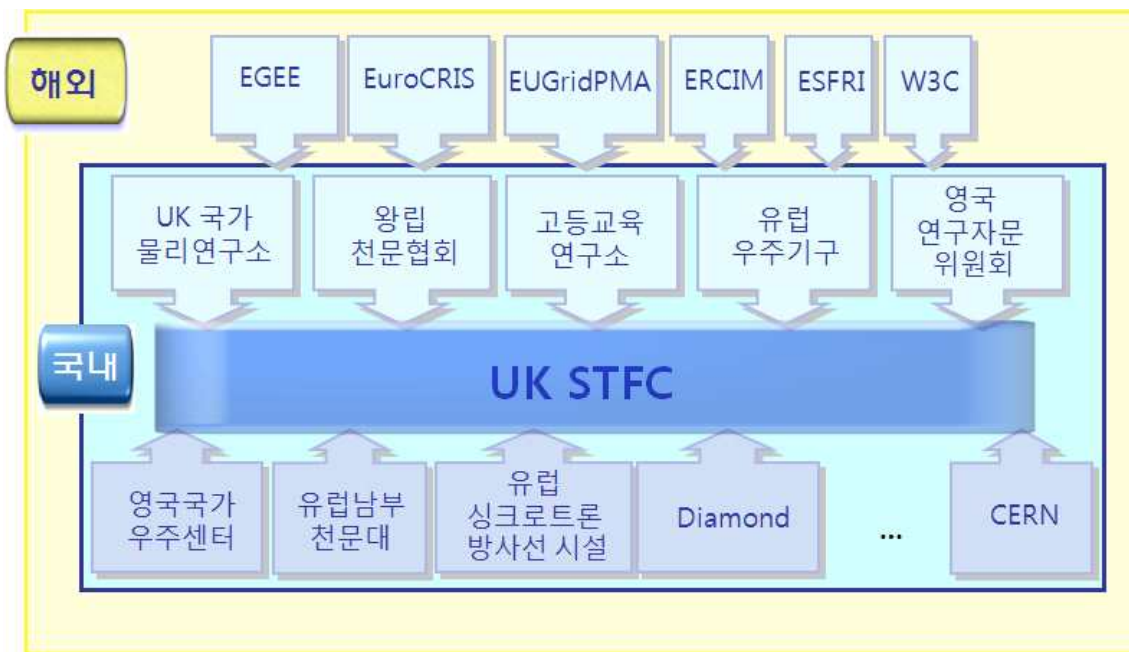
해외

EGEE

EuroCRIS

EUGridPMA

ERCIM

ESFRI

W3C

국내

UK 국가 물리연구소

왕립 천문협회

고등교육 연구소

유럽 우주기구

영국 연구자문 위원회

UK STFC

영국국가 우주센터

유럽남부 천문대

유럽 싱크로트론 방사선 시설

Diamond

...

CERN